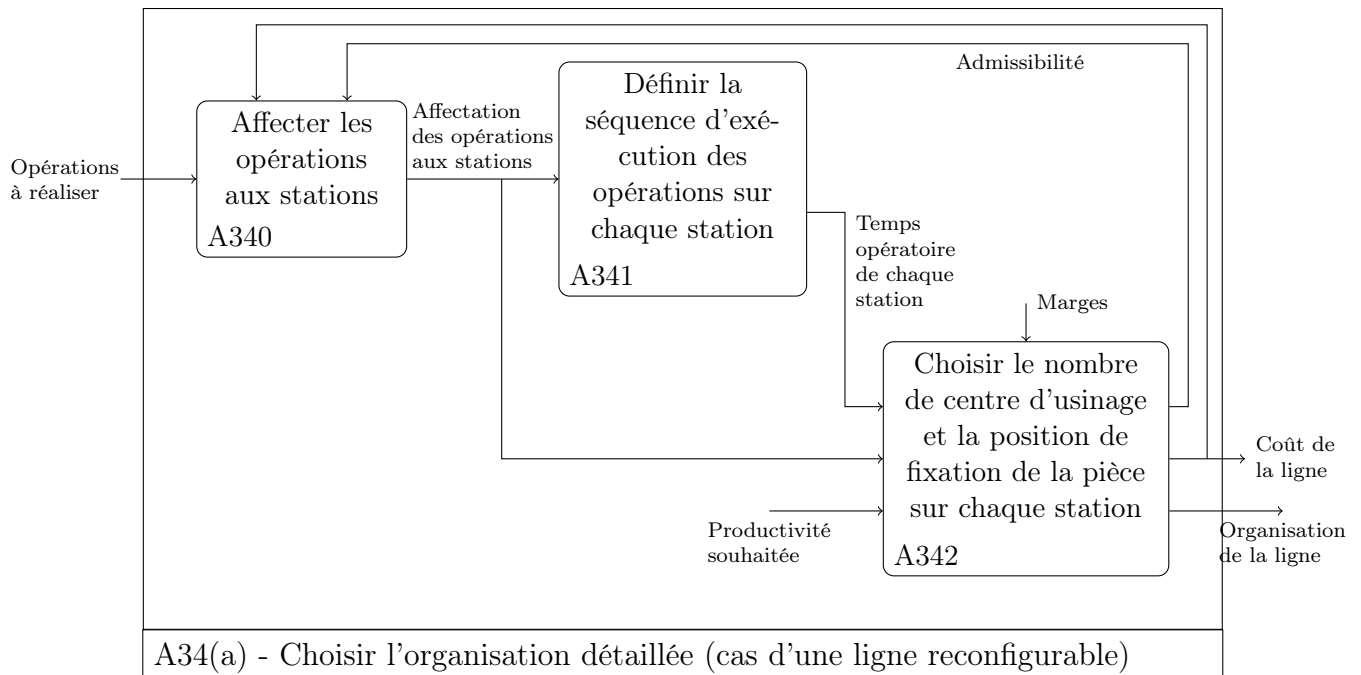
Admissibilité

Opérations à réaliser

Affecter les opérations aux stations
A340

Affectation des opérations aux stations

Définir la séquence d'exécution des opérations sur chaque station
A341

Temps opératoire de chaque station

Marges

Choisir le nombre de centre d'usinage et la position de fixation de la pièce sur chaque station
A342

Productivité souhaitée

Coût de la ligne

Organisation de la ligne

A34(a) - Choisir l'organisation détaillée (cas d'une ligne reconfigurable)